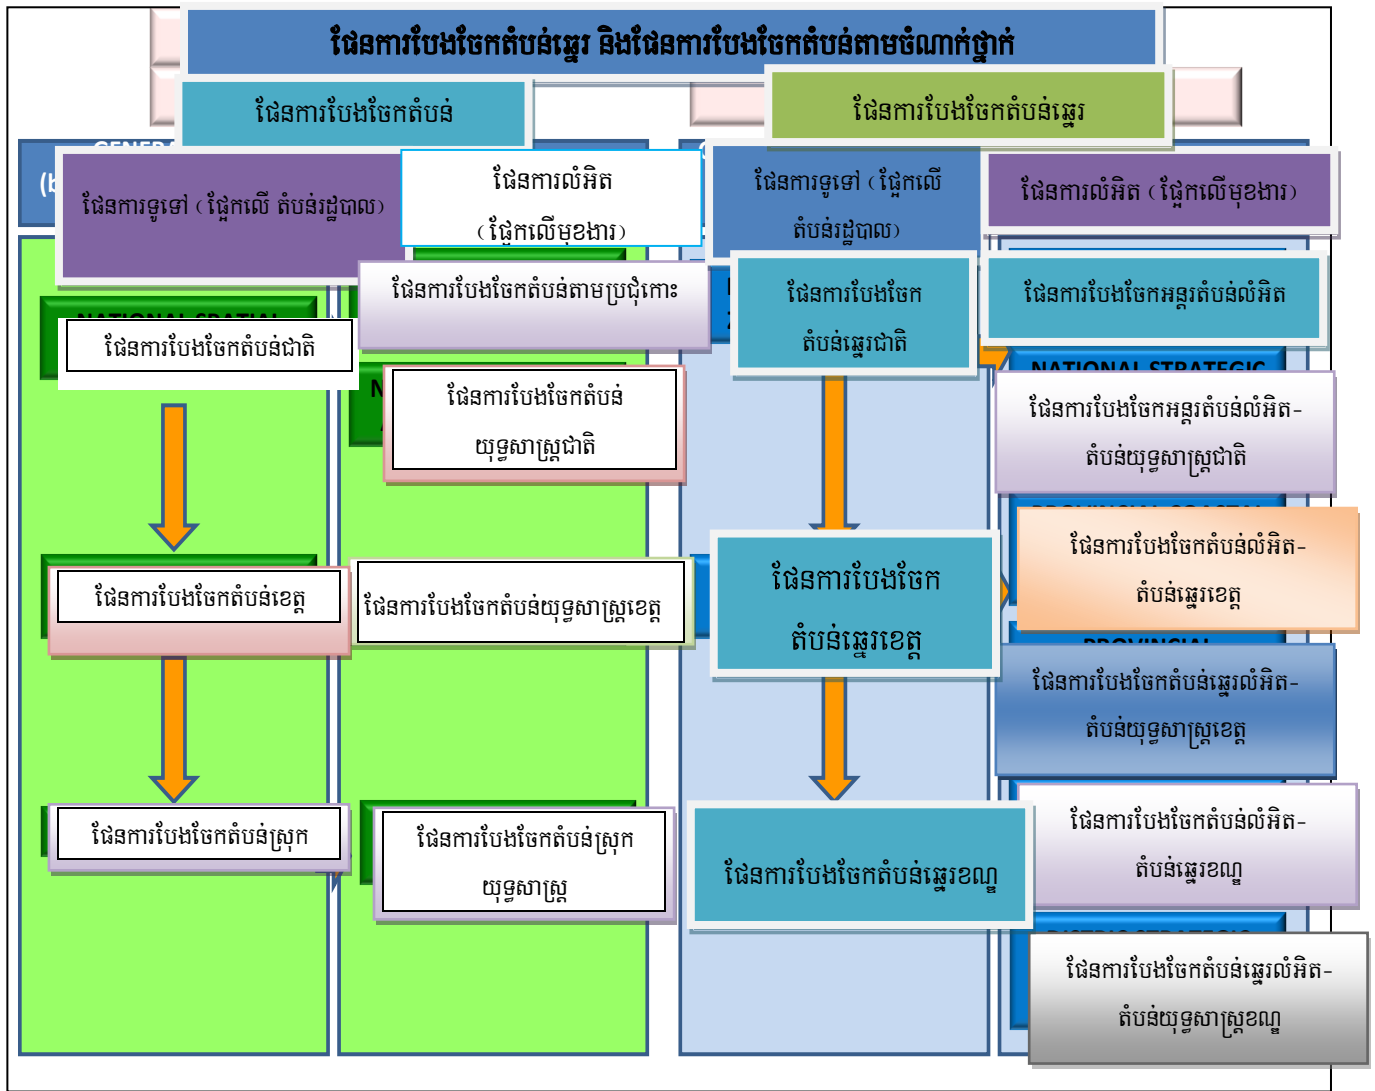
ផែនការបែងចែកតំបន់ឆ្នេរ និងផែនការបែងចែកតំបន់តាមថ្នាក់ថ្នាក់

ផែនការបែងចែកតំបន់

ផែនការបែងចែកតំបន់ឆ្នេរ

GENER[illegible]

(b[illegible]

ផែនការទូទៅ (ផ្អែកលើ តំបន់រដ្ឋបាល)

ផែនការលំអិត (ផ្អែកលើមុខងារ)

ផែនការទូទៅ (ផ្អែកលើ តំបន់រដ្ឋបាល)

ផែនការលំអិត (ផ្អែកលើមុខងារ)

ផែនការបែងចែកតំបន់តាមប្រជុំកោះ

NATIONAL SPATIAL

ផែនការបែងចែកតំបន់ជាតិ

ផែនការបែងចែកតំបន់យុទ្ធសាស្ត្រជាតិ

ផែនការបែងចែកតំបន់ឆ្នេរជាតិ

ផែនការបែងចែកអន្តរតំបន់លំអិត

NATIONAL STRATEGIC

ផែនការបែងចែកអន្តរតំបន់លំអិត-តំបន់យុទ្ធសាស្ត្រជាតិ

ផែនការបែងចែកតំបន់ខេត្ត

ផែនការបែងចែកតំបន់យុទ្ធសាស្ត្រខេត្ត

ផែនការបែងចែកតំបន់ឆ្នេរខេត្ត

ផែនការបែងចែកតំបន់លំអិត-តំបន់ឆ្នេរខេត្ត

PROVINCIAL

ផែនការបែងចែកតំបន់ឆ្នេរលំអិត-តំបន់យុទ្ធសាស្ត្រខេត្ត

ផែនការបែងចែកតំបន់ស្រុក

ផែនការបែងចែកតំបន់ស្រុកយុទ្ធសាស្ត្រ

ផែនការបែងចែកតំបន់ឆ្នេរខណ្ឌ

ផែនការបែងចែកតំបន់លំអិត-តំបន់ឆ្នេរខណ្ឌ

ផែនការបែងចែកតំបន់ឆ្នេរលំអិត-តំបន់យុទ្ធសាស្ត្រខណ្ឌ